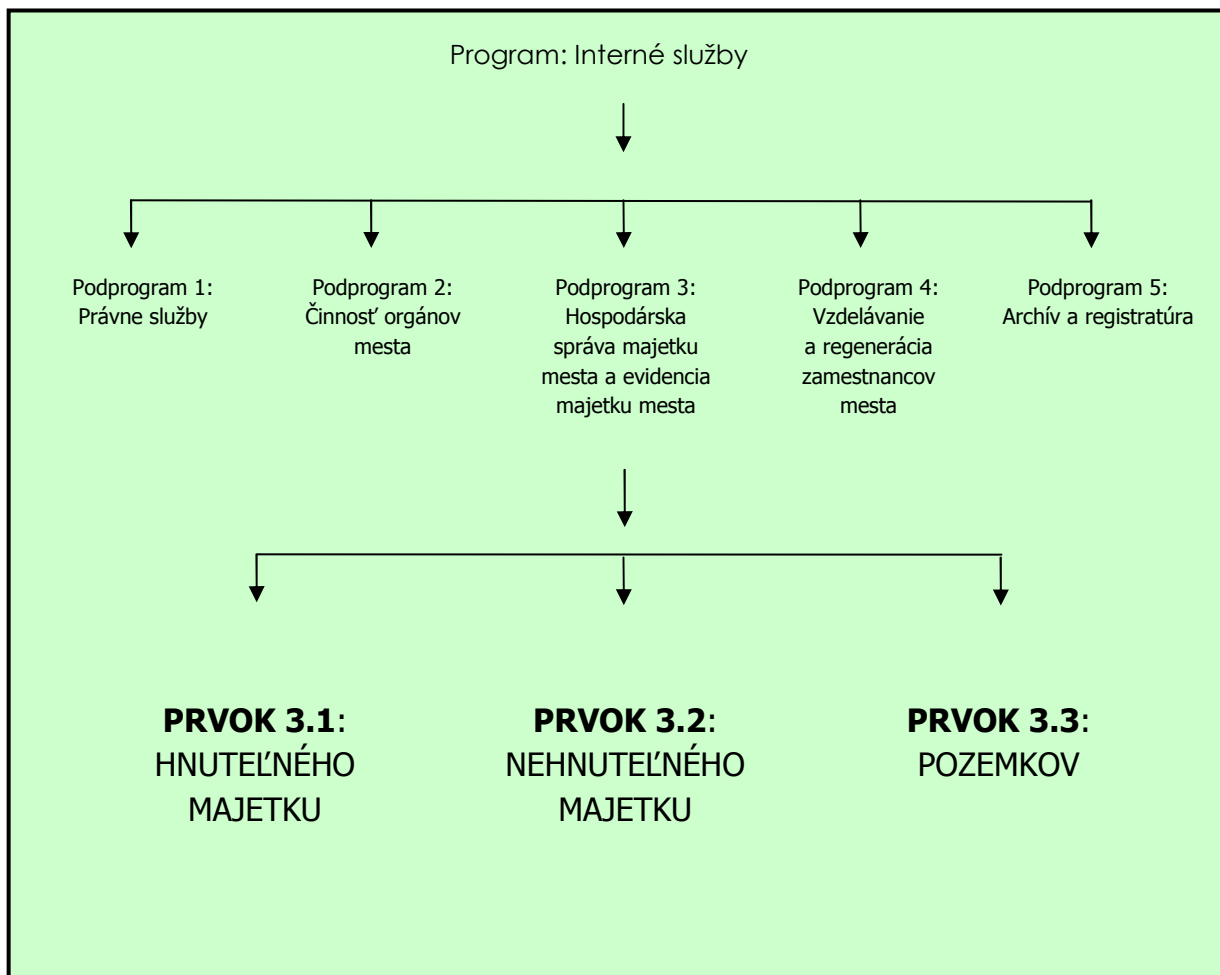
Program: Interné služby

Podprogram 1: Právne služby

Podprogram 2: Činnosť orgánov mesta

Podprogram 3: Hospodárska správa majetku mesta a evidencia majetku mesta

Podprogram 4: Vzdelávanie a regenerácia zamestnancov mesta

Podprogram 5: Archív a registratúra

**PRVOK 3.1**: HNUTEĽNÉHO MAJETKU

**PRVOK 3.2**: NEHNUTEĽNÉHO MAJETKU

**PRVOK 3.3**: POZEMKOV